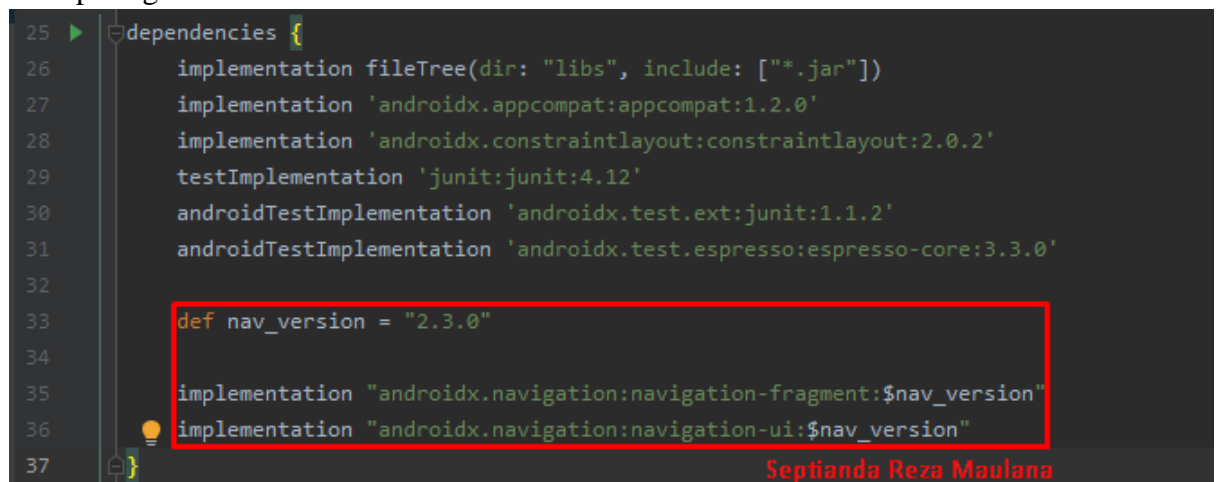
25 dependencies {
26     implementation fileTree(dir: "libs", include: ["*.jar"])
27     implementation 'androidx.appcompat:appcompat:1.2.0'
28     implementation 'androidx.constraintlayout:constraintlayout:2.0.2'
29     testImplementation 'junit:junit:4.12'
30     androidTestImplementation 'androidx.test.ext:junit:1.1.2'
31     androidTestImplementation 'androidx.test.espresso:espresso-core:3.3.0'
32
33     def nav_version = "2.3.0"
34
35     implementation "androidx.navigation:navigation-fragment:$nav_version"
36     implementation "androidx.navigation:navigation-ui:$nav_version"
37 }

Septianda Reza Maulana